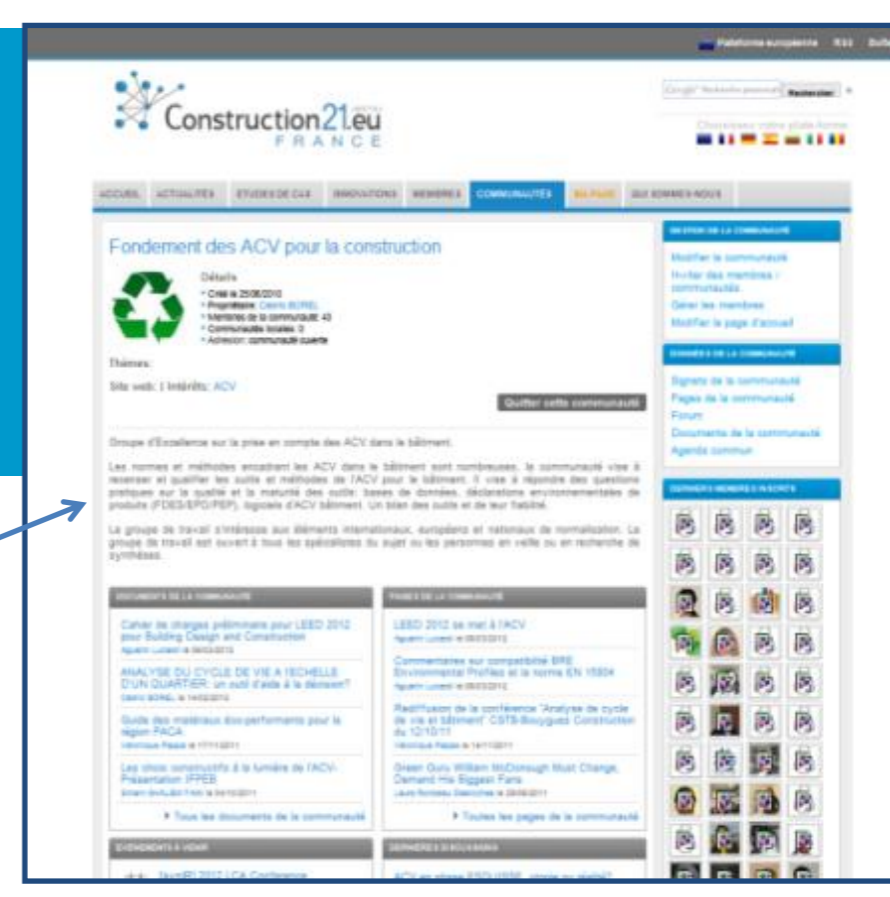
Plateforme européenne RSS Bulle

Construction21.eu
FRANCE

Rechercher

Choisissez votre plateforme

ACCUEIL ACTUALITÉS ÉTUDES DE CAS INNOVATIONS MEMBRES COMMUNAUTÉS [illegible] QUI SOMMES-NOUS

Fondement des ACV pour la construction

Détails
• Créé le 25/06/2010
• Propriétaire: Cédric BOREL
• Membres de la communauté: 43
• Communautés locales: 0
• Adhésion: communauté ouverte

Thèmes:

Site web: | Intérêts: ACV

Quitter cette communauté

Groupe d'Excellence sur la prise en compte des ACV dans le bâtiment.

Les normes et méthodes encadrant les ACV dans le bâtiment sont nombreuses, la communauté vise à recenser et qualifier les outils et méthodes de l'ACV pour le bâtiment. Il vise à répondre des questions pratiques sur la qualité et la maturité des outils: bases de données, déclarations environnementales de produits (FDES/EPD/PEP), logiciels d'ACV bâtiment. Un bilan des outils et de leur fiabilité.

Le groupe de travail s'intéresse aux éléments internationaux, européens et nationaux de normalisation. Le groupe de travail est ouvert à tous les spécialistes du sujet ou les personnes en veille ou en recherche de synthèses.

DOCUMENTS DE LA COMMUNAUTÉ

Cahier de charges préliminaire pour LEED 2012 pour Building Design and Construction
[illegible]

ANALYSE DU CYCLE DE VIE A l'ECHELLE D'UN QUARTIER: un outil d'aide à la décision?
Cédric BOREL le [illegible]

Guide des matériaux éco-performants pour la région PACA
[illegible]

Les choix constructifs à la lumière de l'ACV- Présentation IFPEB
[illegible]

▸ Tous les documents de la communauté

PAGES DE LA COMMUNAUTÉ

LEED 2012 se met à l'ACV
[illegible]

Commentaires sur compatibilité BRE Environmental Profiles et la norme EN 15804
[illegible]

Rediffusion de la conférence "Analyse de cycle de vie et bâtiment" CSTB-Bouygues Construction du 12/10/11
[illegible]

Green Guru William McDonough Must Change, Demand His Biggest Fans
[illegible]

▸ Toutes les pages de la communauté

ÉVÉNEMENTS À VENIR
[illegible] LCA Conference

DERNIÈRES DISCUSSIONS
ACV en phase ESQ/APS: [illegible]

GESTION DE LA COMMUNAUTÉ
Modifier la communauté
Inviter des membres / communautés
Gérer les membres
Modifier la page d'accueil

DONNÉES DE LA COMMUNAUTÉ
Signets de la communauté
Pages de la communauté
Forum
Documents de la communauté
Agenda commun

DERNIERS MEMBRES INSCRITS